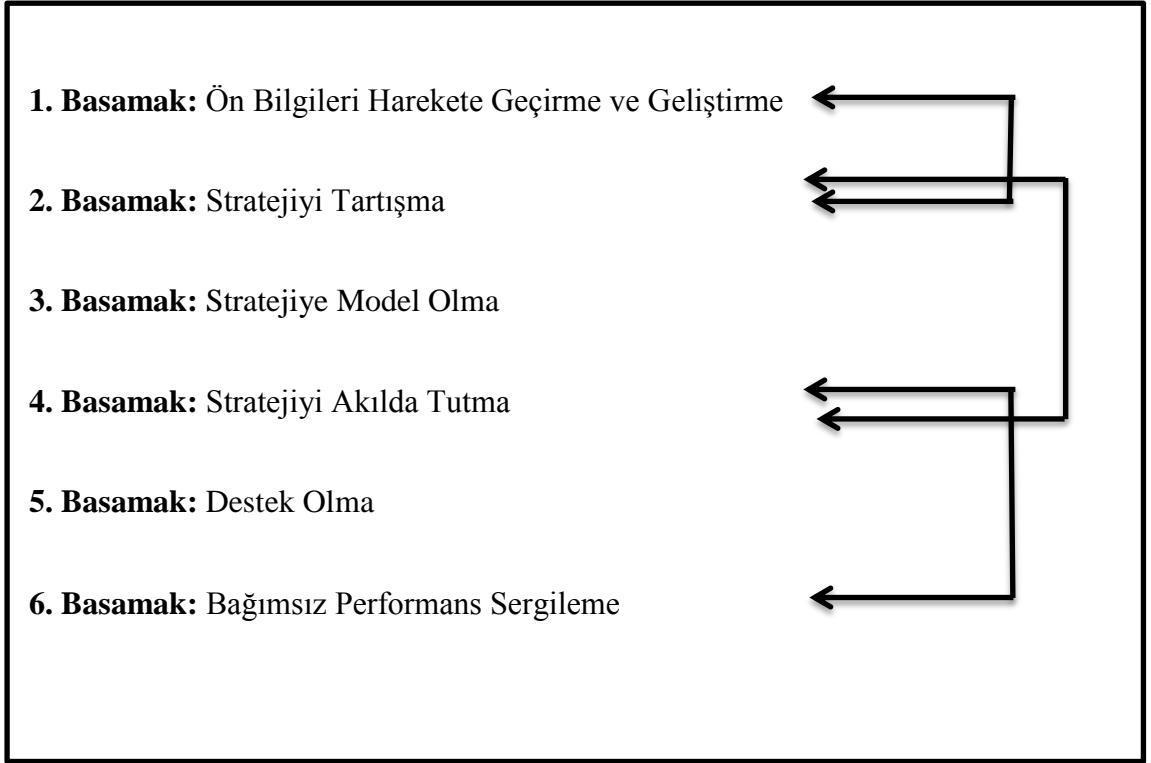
**1. Basamak:** Ön Bilgileri Harekete Geçirme ve Geliştirme

**2. Basamak:** Stratejiyi Tartışma

**3. Basamak:** Stratejiye Model Olma

**4. Basamak:** Stratejiyi Akılda Tutma

**5. Basamak:** Destek Olma

**6. Basamak:** Bağımsız Performans Sergileme